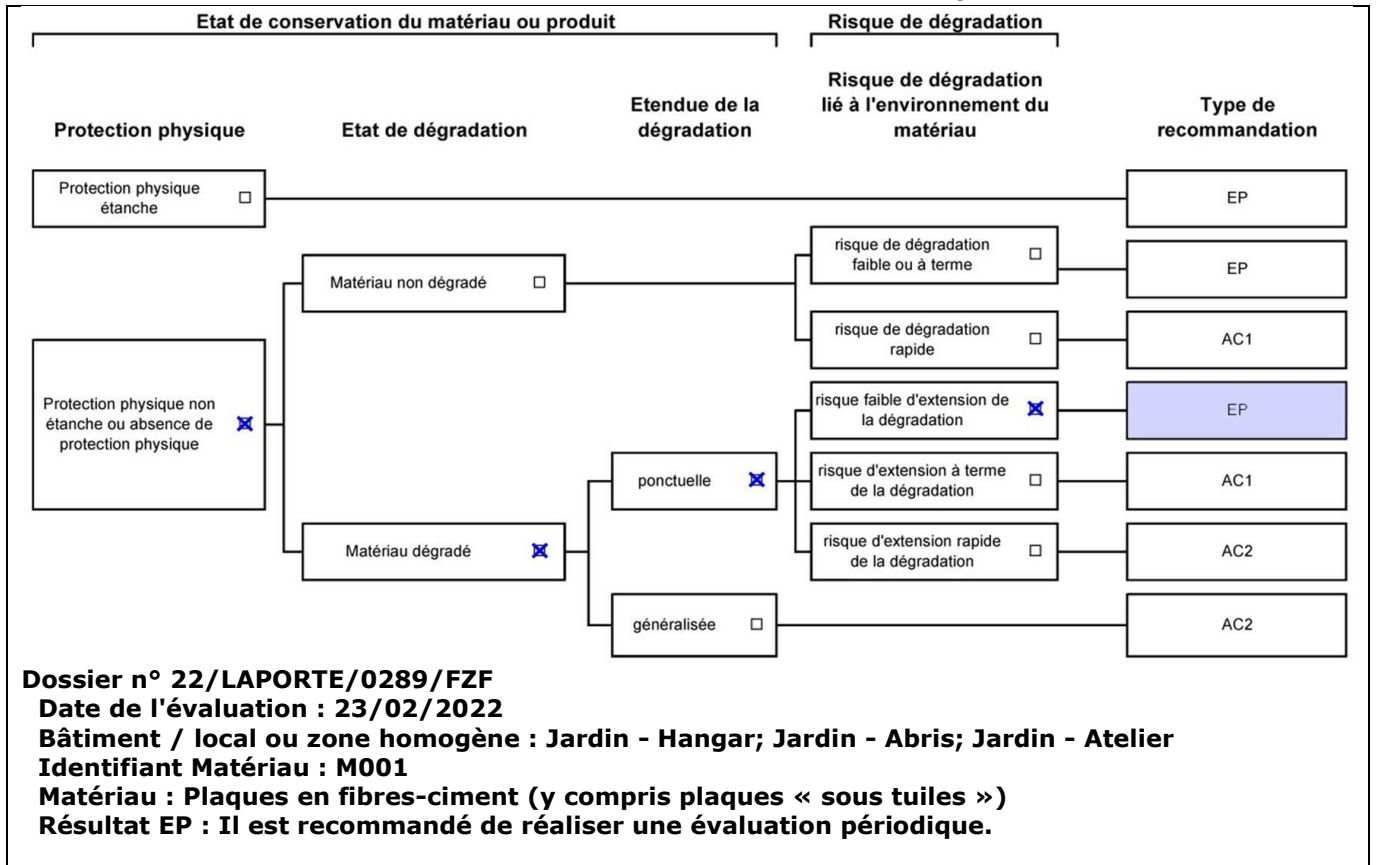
Etat de conservation du matériau ou produit

Risque de dégradation

Protection physique

Etat de dégradation

Etendue de la dégradation

Risque de dégradation lié à l'environnement du matériau

Type de recommandation

Protection physique étanche ☐

EP

Matériau non dégradé ☐

risque de dégradation faible ou à terme ☐

EP

risque de dégradation rapide ☐

AC1

Protection physique non étanche ou absence de protection physique ☒

risque faible d'extension de la dégradation ☒

EP

ponctuelle ☒

risque d'extension à terme de la dégradation ☐

AC1

Matériau dégradé ☒

risque d'extension rapide de la dégradation ☐

AC2

généralisée ☐

AC2

Dossier n° 22/LAPORTE/0289/FZF
Date de l'évaluation : 23/02/2022
Bâtiment / local ou zone homogène : Jardin - Hangar; Jardin - Abris; Jardin - Atelier
Identifiant Matériau : M001
Matériau : Plaques en fibres-ciment (y compris plaques « sous tuiles »)
Résultat EP : Il est recommandé de réaliser une évaluation périodique.